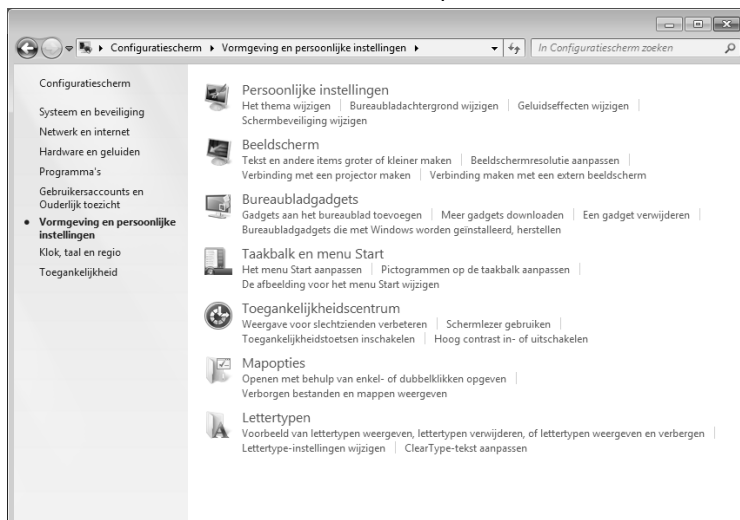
Configuratiescherm ▸ Vormgeving en persoonlijke instellingen ▸

In Configuratiescherm zoeken

Configuratiescherm

Systeem en beveiliging

Netwerk en internet

Hardware en geluiden

Programma's

Gebruikersaccounts en Ouderlijk toezicht

Vormgeving en persoonlijke instellingen

Klok, taal en regio

Toegankelijkheid

Persoonlijke instellingen

Het thema wijzigen | Bureaubladachtergrond wijzigen | Geluidseffecten wijzigen | Schermbeveiliging wijzigen

Beeldscherm

Tekst en andere items groter of kleiner maken | Beeldschermresolutie aanpassen | Verbinding met een projector maken | Verbinding maken met een extern beeldscherm

Bureaubladgadgets

Gadgets aan het bureaublad toevoegen | Meer gadgets downloaden | Een gadget verwijderen | Bureaubladgadgets die met Windows worden geïnstalleerd, herstellen

Taakbalk en menu Start

Het menu Start aanpassen | Pictogrammen op de taakbalk aanpassen | De afbeelding voor het menu Start wijzigen

Toegankelijkheidscentrum

Weergave voor slechtzienden verbeteren | Schermlezer gebruiken | Toegankelijkheidstoetsen inschakelen | Hoog contrast in- of uitschakelen

Mapopties

Openen met behulp van enkel- of dubbelklikken opgeven | Verborgen bestanden en mappen weergeven

Lettertypen

Voorbeeld van lettertypen weergeven, lettertypen verwijderen, of lettertypen weergeven en verbergen | Lettertype-instellingen wijzigen | ClearType-tekst aanpassen